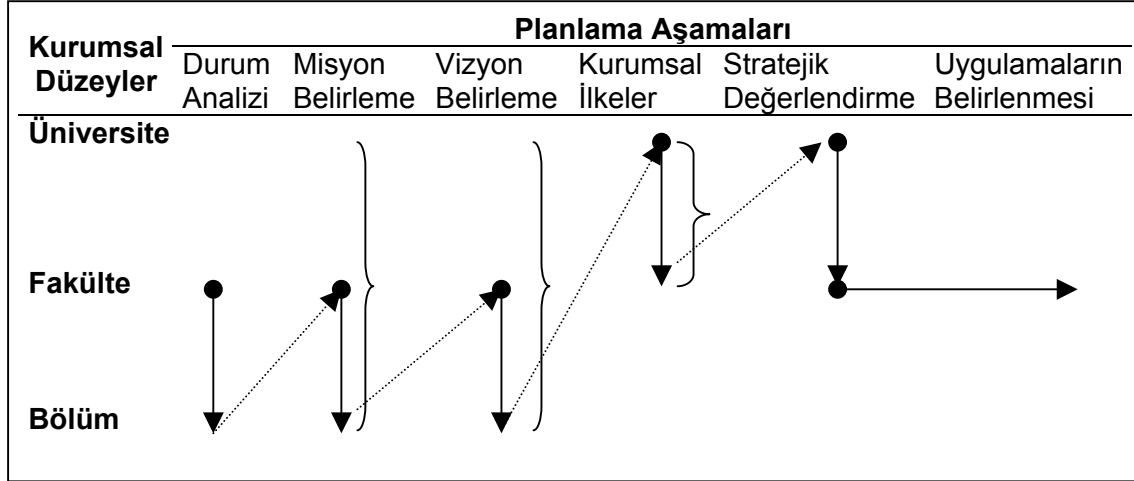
| Kurumsal Düzeyler | Planlama Aşamaları | | | | | |
|---|---|---|---|---|---|---|
| | Durum Analizi | Misyon Belirleme | Vizyon Belirleme | Kurumsal İlkeler | Stratejik Değerlendirme | Uygulamaların Belirlenmesi |
| Üniversite | | | | | | |
| Fakülte | | | | | | |
| Bölüm | | | | | | |